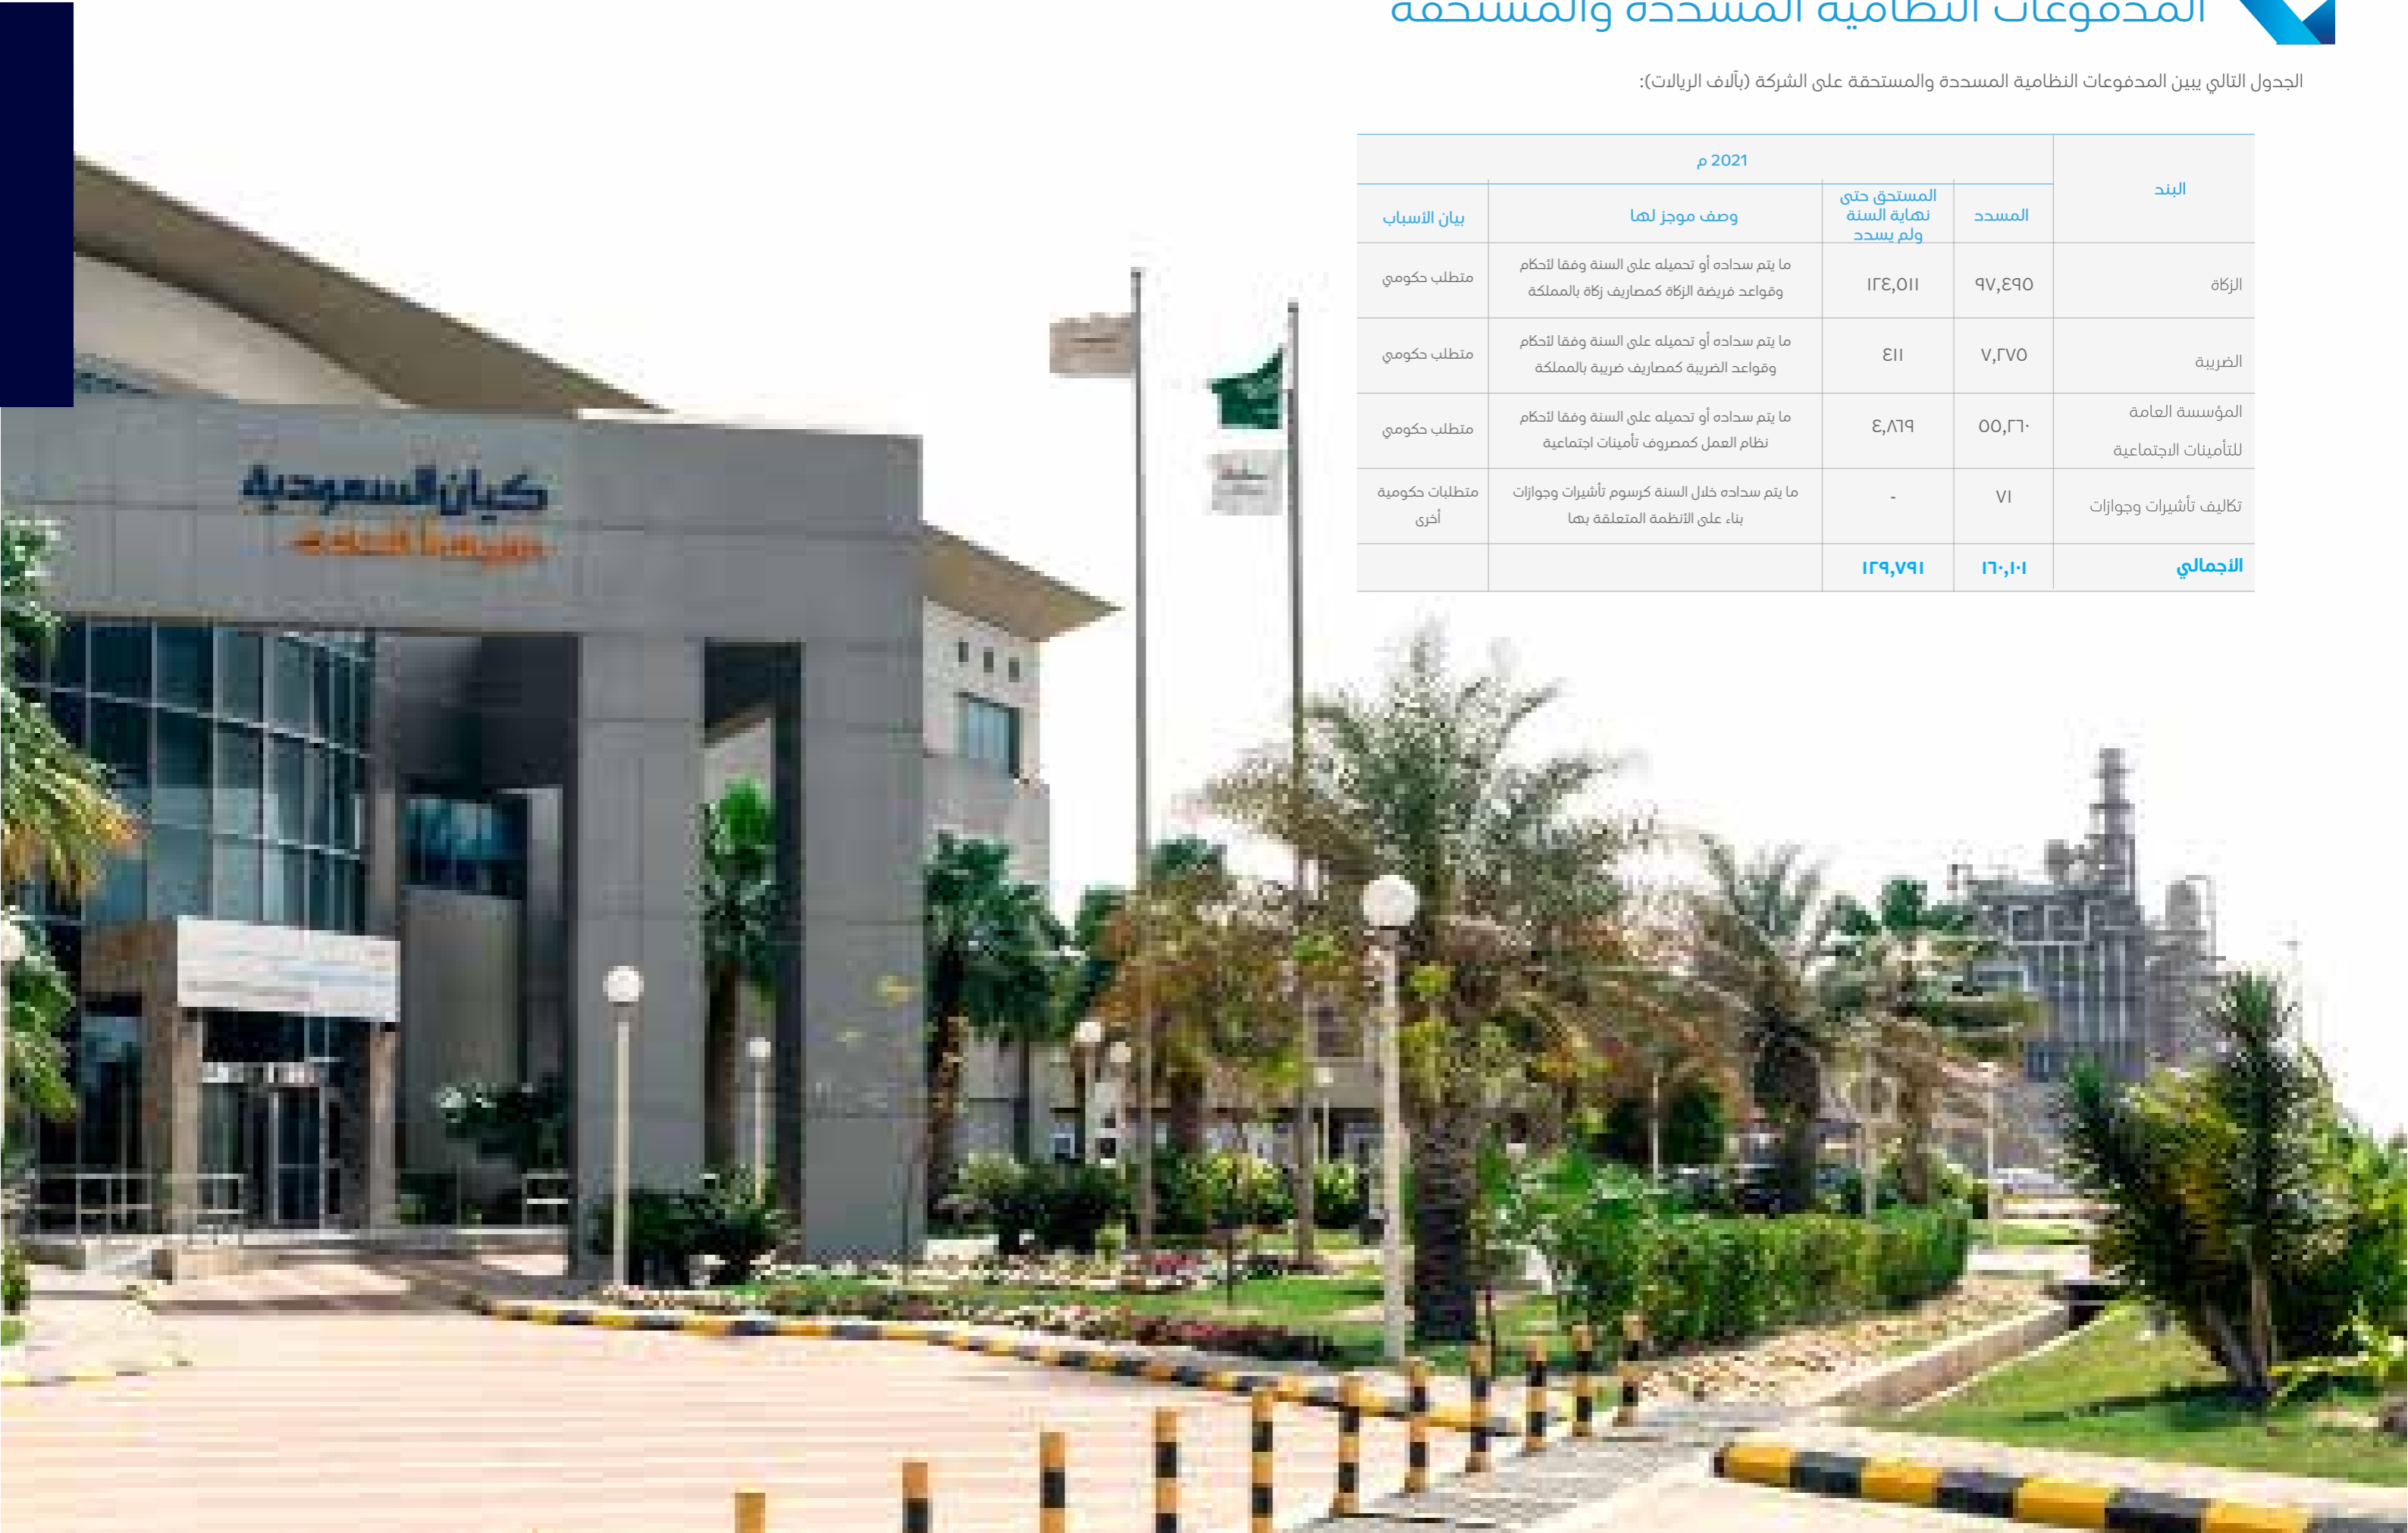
المدفوعات النظامية المسددة والمستحقة

الجدول التالي يبين المدفوعات النظامية المسددة والمستحقة على الشركة (بآلاف الريالات):

| البند | 2021 م | | | |
|---|---|---|---|---|
| | المسدد | المستحق حتى نهاية السنة ولم يسدد | وصف موجز لها | بيان الأسباب |
| الزكاة | ٩٧,٤٩٥ | ١٢٤,٥١١ | ما يتم سداده أو تحميله على السنة وفقا لأحكام وقواعد فريضة الزكاة كمصاريف زكاة بالمملكة | متطلب حكومي |
| الضريبة | ٧,٢٧٥ | ٤١١ | ما يتم سداده أو تحميله على السنة وفقا لأحكام وقواعد الضريبة كمصاريف ضريبة بالمملكة | متطلب حكومي |
| المؤسسة العامة للتأمينات الاجتماعية | ٥٥,٢٦٠ | ٤,٨٦٩ | ما يتم سداده أو تحميله على السنة وفقا لأحكام نظام العمل كمصروف تأمينات اجتماعية | متطلب حكومي |
| تكاليف تأشيرات وجوازات | ٧١ | - | ما يتم سداده خلال السنة كرسوم تأشيرات وجوازات بناء على الأنظمة المتعلقة بها | متطلبات حكومية أخرى |
| الاجمالي | ١٦٠,١٠١ | ١٢٩,٧٩١ | | |

كيان السعودية